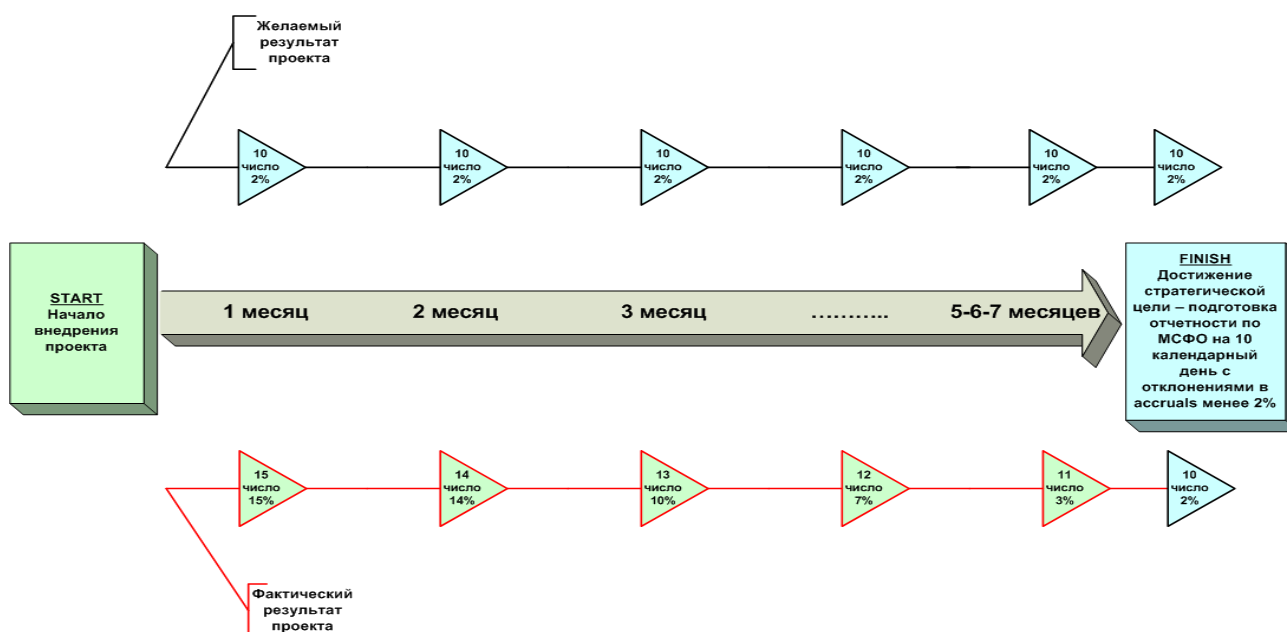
Желаемый результат проекта

10 число 2%

10 число 2%

10 число 2%

10 число 2%

10 число 2%

10 число 2%

START
Начало внедрения проекта

1 месяц

2 месяц

3 месяц

………..

5-6-7 месяцев

FINISH
Достижение стратегической цели – подготовка отчетности по МСФО на 10 календарный день с отклонениями в accruals менее 2%

15 число 15%

14 число 14%

13 число 10%

12 число 7%

11 число 3%

10 число 2%

Фактический результат проекта